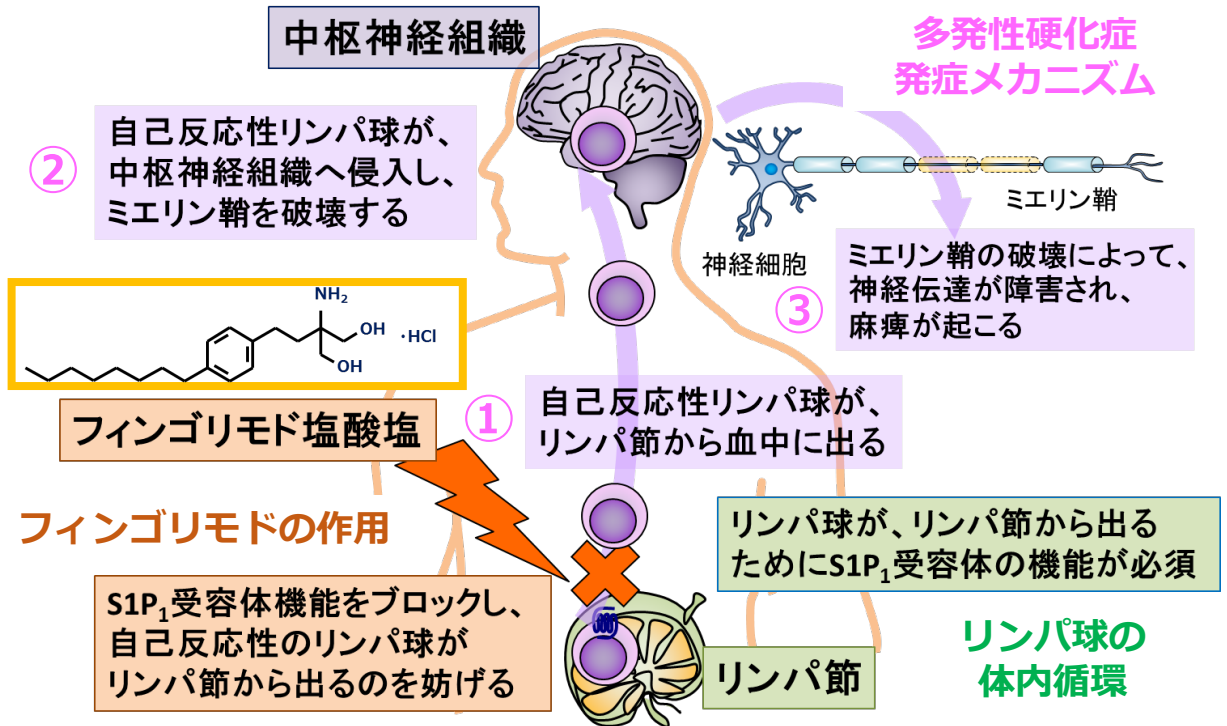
中枢神経組織

多発性硬化症
発症メカニズム

②
自己反応性リンパ球が、
中枢神経組織へ侵入し、
ミエリン鞘を破壊する

ミエリン鞘

神経細胞

ミエリン鞘の破壊によって、
神経伝達が障害され、
麻痺が起こる
③

$NH_2$
OH
OH
·HCl

フィンゴリモド塩酸塩

①
自己反応性リンパ球が、
リンパ節から血中に出る

フィンゴリモドの作用

リンパ球が、リンパ節から出る
ために$S1P_1$受容体の機能が必須

$S1P_1$受容体機能をブロックし、
自己反応性のリンパ球が
リンパ節から出るのを妨げる

リンパ節

リンパ球の
体内循環